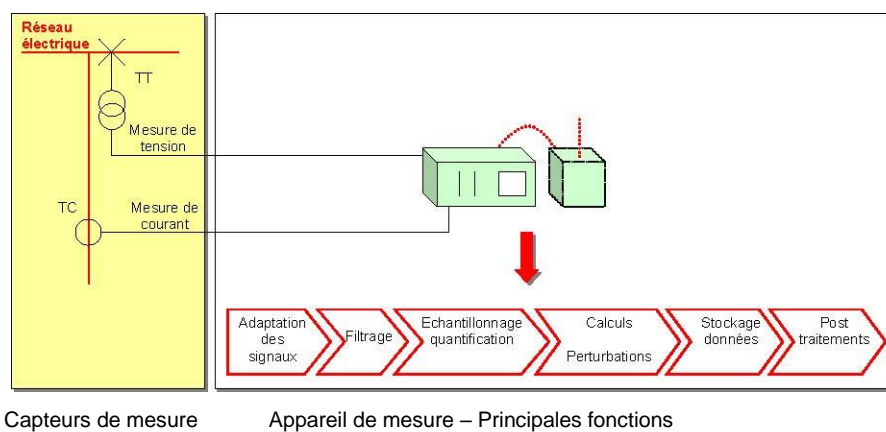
Réseau électrique

TT

Mesure de tension

TC

Mesure de courant

Adaptation des signaux

Filtrage

Echantillonnage quantification

Calculs

Perturbations

Stockage données

Post traitements

Capteurs de mesure

Appareil de mesure – Principales fonctions